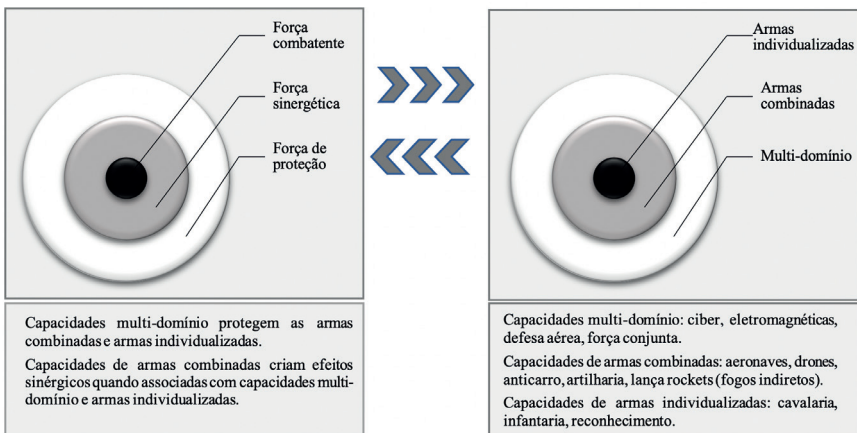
Força combatente

Força sinergética

Força de proteção

Armas individualizadas

Armas combinadas

Multi-domínio

Capacidades multi-domínio protegem as armas combinadas e armas individualizadas.

Capacidades de armas combinadas criam efeitos sinérgicos quando associadas com capacidades multi-domínio e armas individualizadas.

Capacidades multi-domínio: ciber, eletromagnéticas, defesa aérea, força conjunta.

Capacidades de armas combinadas: aeronaves, drones, anticarro, artilharia, lança rockets (fogos indiretos).

Capacidades de armas individualizadas: cavalaria, infantaria, reconhecimento.